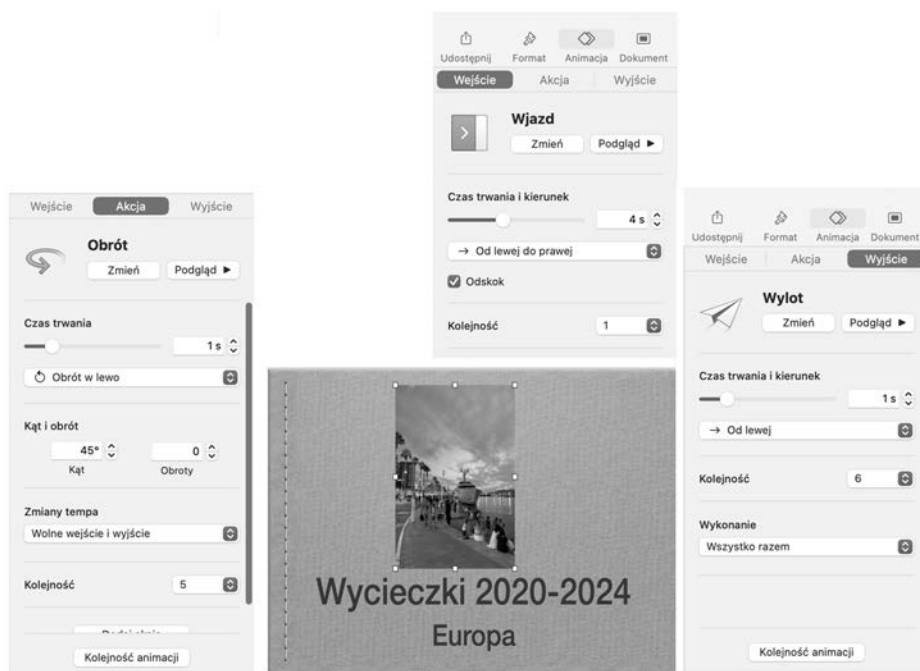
Udostępnij Format Animacja Dokument

Wejście Akcja Wyjście

Wjazd

Zmień Podgląd ▶

Czas trwania i kierunek

4 s

→ Od lewej do prawej

Odskok

Kolejność 1

Wejście Akcja Wyjście

Obrót

Zmień Podgląd ▶

Czas trwania

1 s

Obrót w lewo

Kąt i obrót

45° 0

Kąt Obroty

Zmiany tempa

Wolne wejście i wyjście

Kolejność 5

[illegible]

Kolejność animacji

Wycieczki 2020-2024

Europa

Udostępnij Format Animacja Dokument

Wejście Akcja Wyjście

Wylot

Zmień Podgląd ▶

Czas trwania i kierunek

1 s

→ Od lewej

Kolejność 6

Wykonanie

Wszystko razem

Kolejność animacji